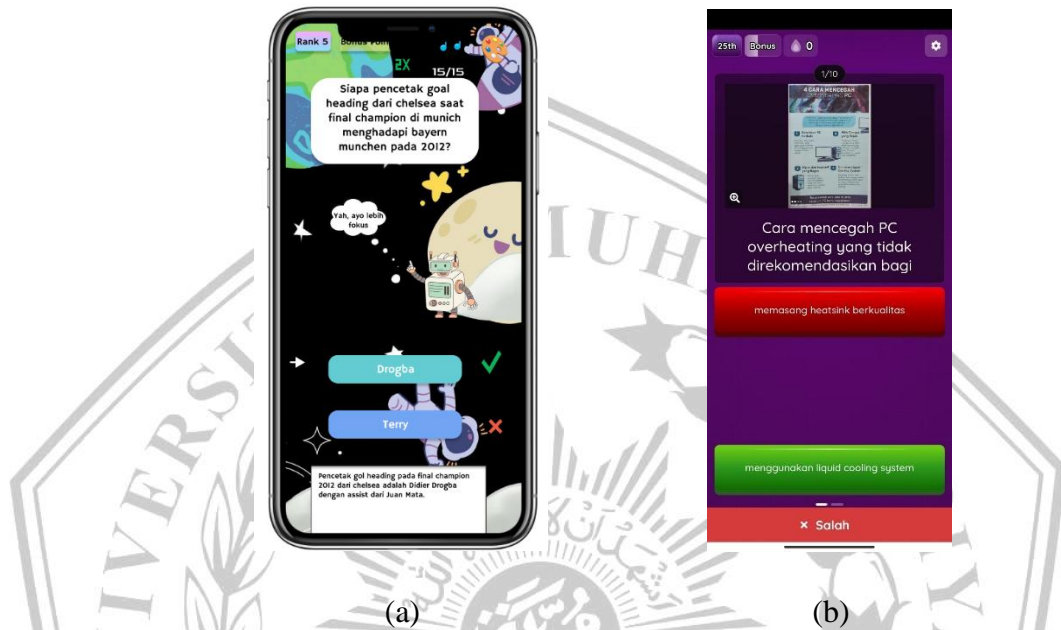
Rank 5 Bonus Poin

2X

15/15

Siapa pencetak goal heading dari chelsea saat final champion di munich menghadapi bayern munchen pada 2012?

Yah, ayo lebih fokus

Drogba

Terry

Pencetak gol heading pada final champion 2012 dari chelsea adalah Didier Drogba dengan assist dari Juan Mata.

25th Bonus 0

1/10

4 CARA MENCEGAH

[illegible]

Cara mencegah PC overheating yang tidak direkomendasikan bagi

memasang heatsink berkualitas

menggunakan liquid cooling system

× Salah

(a)

(b)